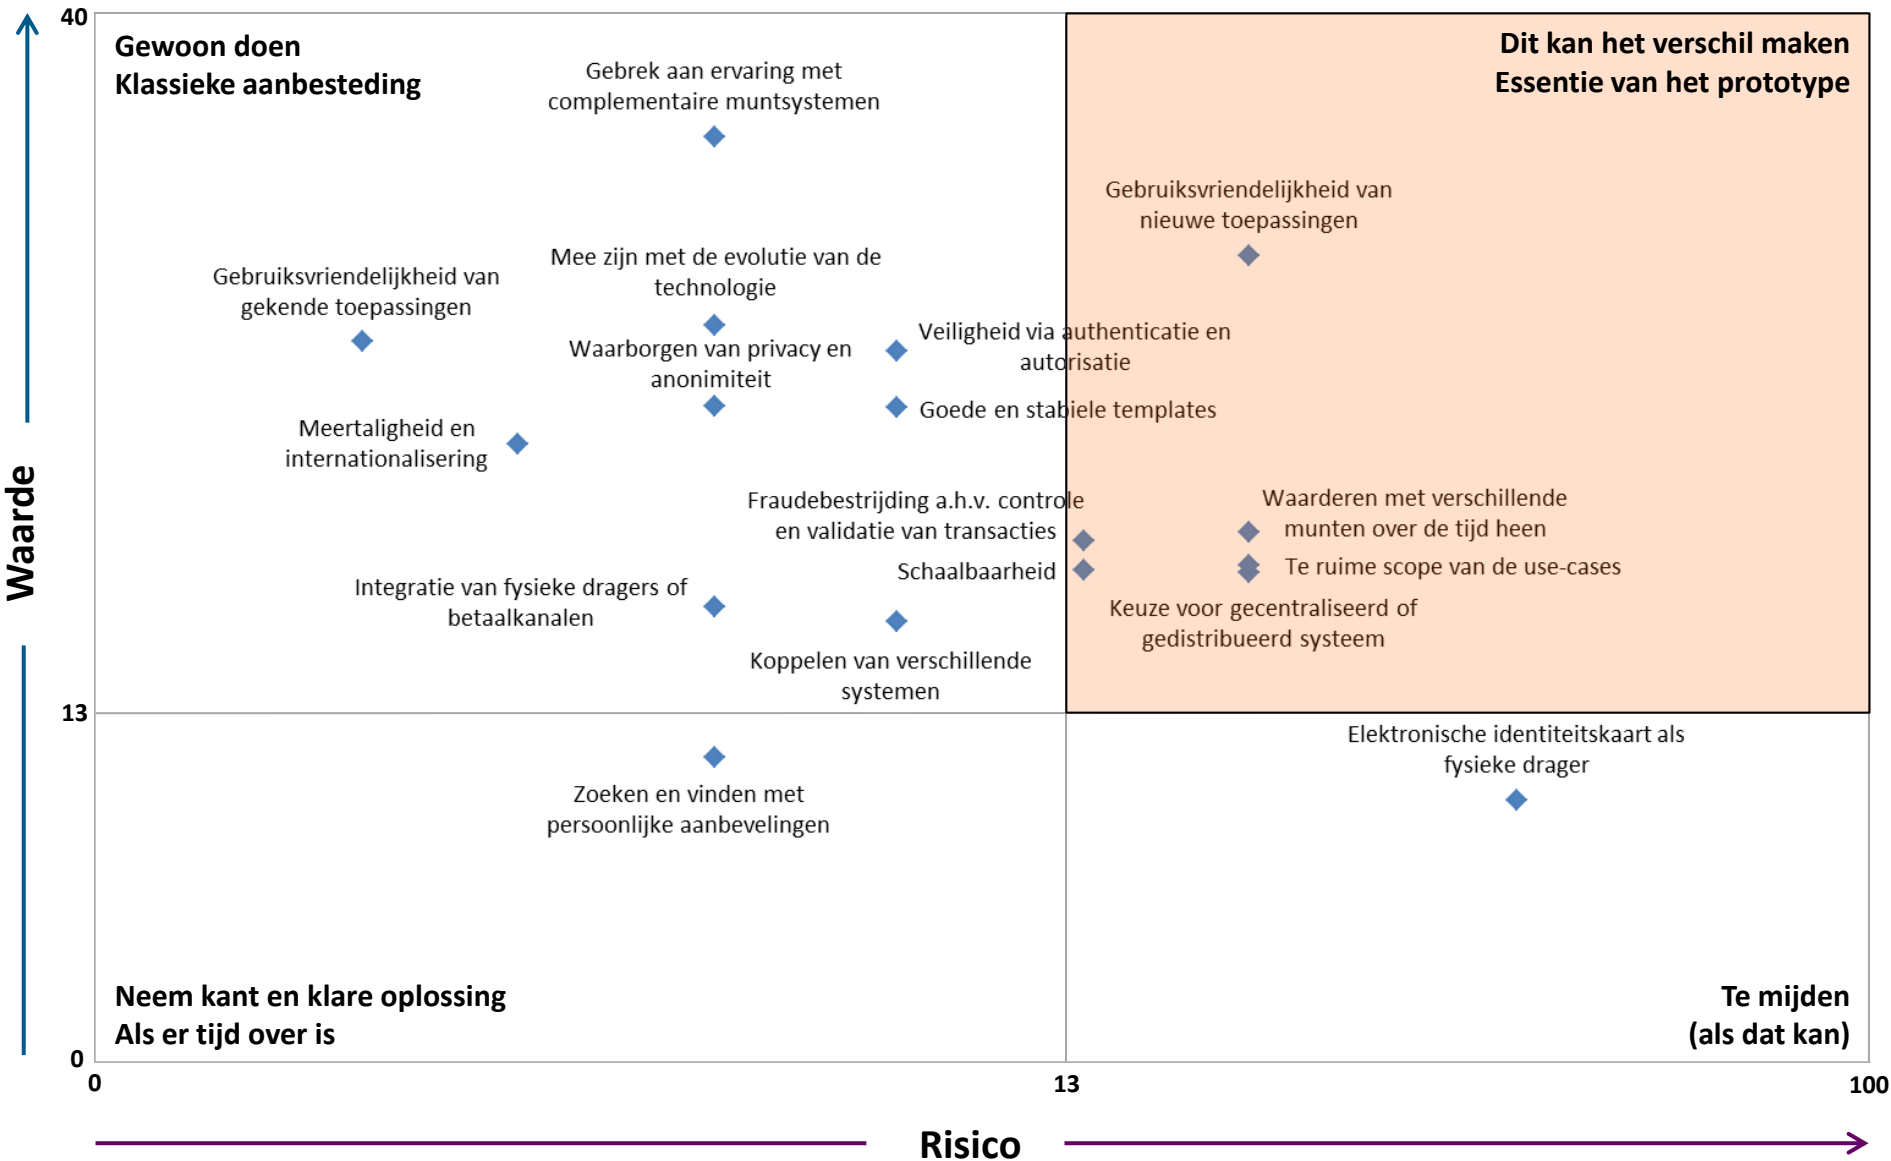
40

Gewoon doen
Klassieke aanbesteding

Dit kan het verschil maken
Essentie van het prototype

Gebrek aan ervaring met complementaire muntsystemen

Gebruiksvriendelijkheid van nieuwe toepassingen

Gebruiksvriendelijkheid van gekende toepassingen

Mee zijn met de evolutie van de technologie

Veiligheid via authenticatie en autorisatie

Waarborgen van privacy en anonimiteit

Goede en stabiele templates

Meertaligheid en internationalisering

Fraudebestrijding a.h.v. controle en validatie van transacties

Waarderen met verschillende munten over de tijd heen

Te ruime scope van de use-cases

Schaalbaarheid

Integratie van fysieke dragers of betaalkanalen

Keuze voor gecentraliseerd of gedistribueerd systeem

Koppelen van verschillende systemen

13

Elektronische identiteitskaart als fysieke drager

Zoeken en vinden met persoonlijke aanbevelingen

Waarde

Neem kant en klare oplossing
Als er tijd over is

Te mijden
(als dat kan)

0

0

13

100

Risico